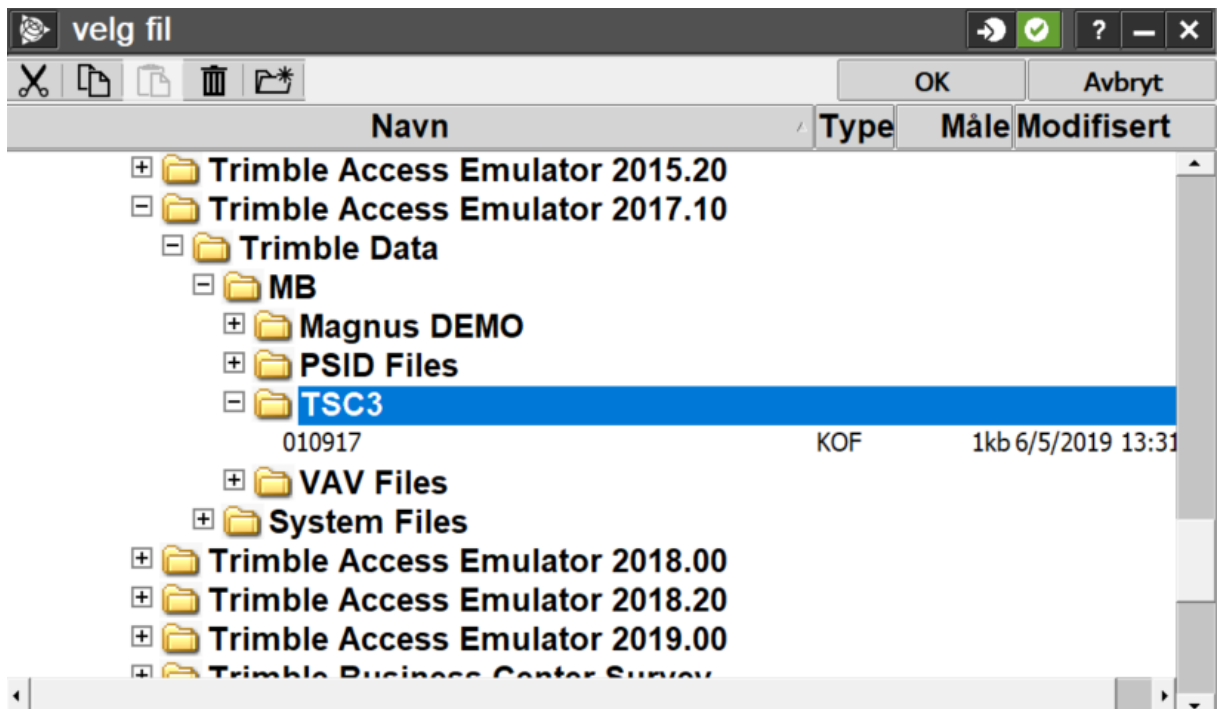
velg fil

?

OK Avbryt

| Navn | Type | Måle | Modifisert |
|---|---|---|---|
| Trimble Access Emulator 2015.20 | | | |
| Trimble Access Emulator 2017.10 | | | |
| Trimble Data | | | |
| MB | | | |
| Magnus DEMO | | | |
| PSID Files | | | |
| TSC3 | | | |
| 010917 | KOF | 1kb | 6/5/2019 13:31 |
| VAV Files | | | |
| System Files | | | |
| Trimble Access Emulator 2018.00 | | | |
| Trimble Access Emulator 2018.20 | | | |
| Trimble Access Emulator 2019.00 | | | |
| Trimble Business Center Survey | | | |